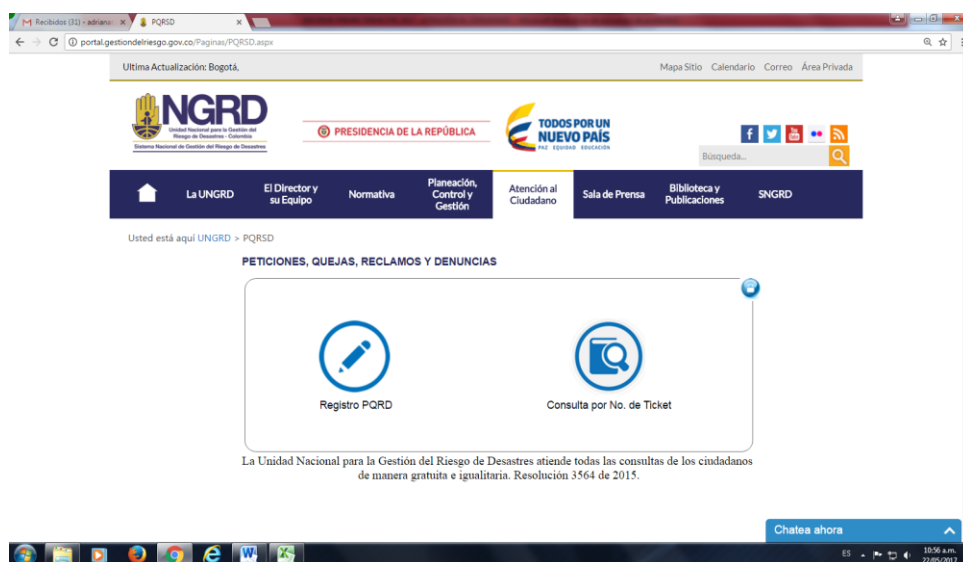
Recibidos (31) - adriana
PQRSD
portal.gestiondelriesgo.gov.co/Paginas/PQRSD.aspx

Ultima Actualización: Bogotá,
Mapa Sitio Calendario Correo Área Privada

NGRD
Unidad Nacional para la Gestión del Riesgo de Desastres - Colombia
Sistema Nacional de Gestión del Riesgo de Desastres

PRESIDENCIA DE LA REPÚBLICA

TODOS POR UN NUEVO PAÍS
PAZ EQUIDAD EDUCACIÓN

Búsqueda...

La UNGRD
El Director y su Equipo
Normativa
Planeación, Control y Gestión
Atención al Ciudadano
Sala de Prensa
Biblioteca y Publicaciones
SNGRD

Usted está aquí UNGRD > PQRSD

PETICIONES, QUEJAS, RECLAMOS Y DENUNCIAS

Registro PQRD

Consulta por No. de Ticket

La Unidad Nacional para la Gestión del Riesgo de Desastres atiende todas las consultas de los ciudadanos de manera gratuita e igualitaria. Resolución 3564 de 2015.

Chatea ahora

ES
10:56 a.m.
22/05/2017